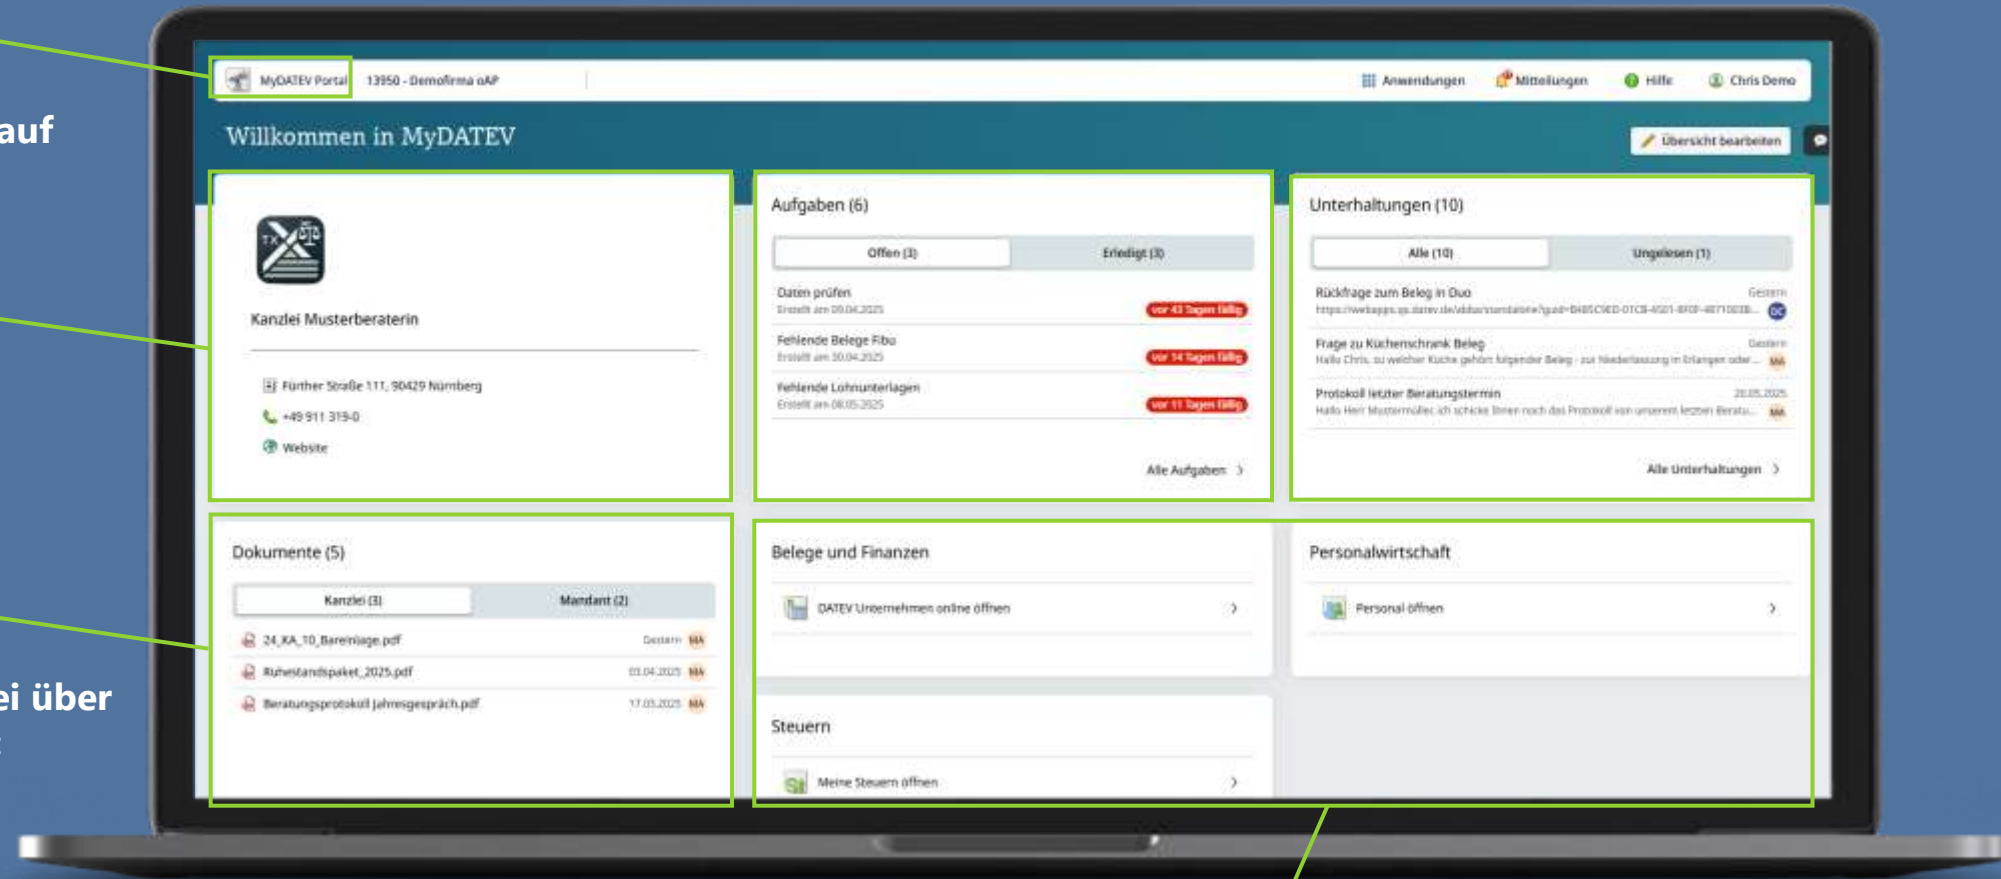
auf

ei über

MyDATEV Portal 13950 - Demofirma oAP

Anwendungen Mitteilungen Hilfe Chris Demo

Willkommen in MyDATEV

Übersicht bearbeiten

Kanzlei Musterberaterin

Fürther Straße 111, 90429 Nürnberg

+49 911 319-0

Website

Aufgaben (6)

| Offen (3) | Erledigt (3) |
|---|---|

Daten prüfen
Erstellt am 09.04.2025
vor 43 Tagen fällig

Fehlende Belege Fibu
Erstellt am 30.04.2025
vor 14 Tagen fällig

Fehlende Lohnunterlagen
Erstellt am 08.05.2025
vor 11 Tagen fällig

Alle Aufgaben

Unterhaltungen (10)

| Alle (10) | Ungelesen (1) |
|---|---|

Rückfrage zum Beleg in Duo
Gestern
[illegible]

Frage zu Küchenschrank Beleg
Gestern
Hallo Chris, zu welcher Küche gehört folgender Beleg - zur Niederlassung in Erlangen oder...

Protokoll letzter Beratungstermin
20.05.2025
Hallo Herr Mustermüller, ich schicke Ihnen noch das Protokoll von unserem letzten Beratu...

Alle Unterhaltungen

Dokumente (5)

| Kanzlei (3) | Mandant (2) |
|---|---|

24_KA_10_Bareinlage.pdf Gestern MA
Ruhestandspaket_2025.pdf 03.04.2025 MA
Beratungsprotokoll Jahresgespräch.pdf 17.03.2025 MA

Belege und Finanzen

DATEV Unternehmen online öffnen

Personalwirtschaft

Personal öffnen

Steuern

Meine Steuern öffnen